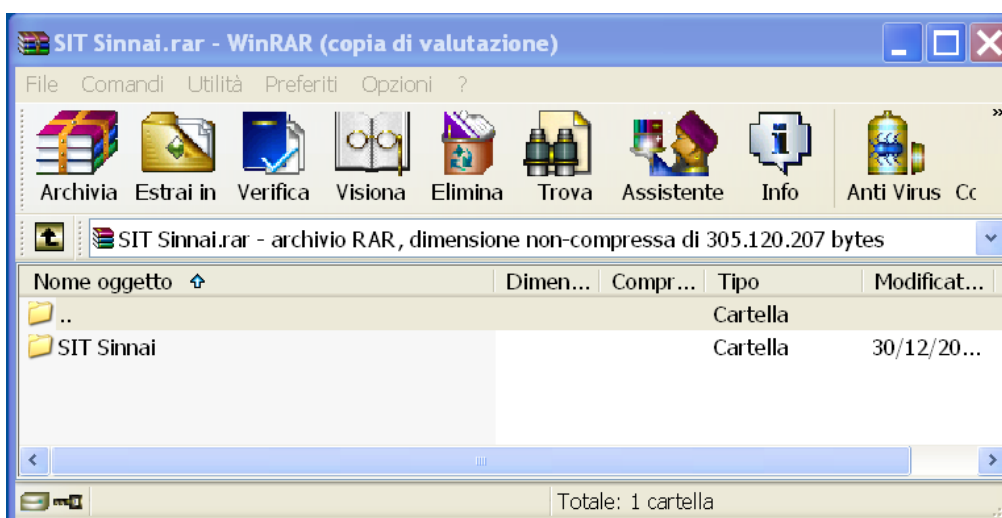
SIT Sinnai.rar - WinRAR (copia di valutazione)

File Comandi Utilità Preferiti Opzioni ?

Archivia Estrai in Verifica Visiona Elimina Trova Assistente Info Anti Virus Co

SIT Sinnai.rar - archivio RAR, dimensione non-compressa di 305.120.207 bytes

| Nome oggetto | Dimen... | Compr... | Tipo | Modificat... |
|---|---|---|---|---|
| .. | | | Cartella | |
| SIT Sinnai | | | Cartella | 30/12/20... |

Totale: 1 cartella